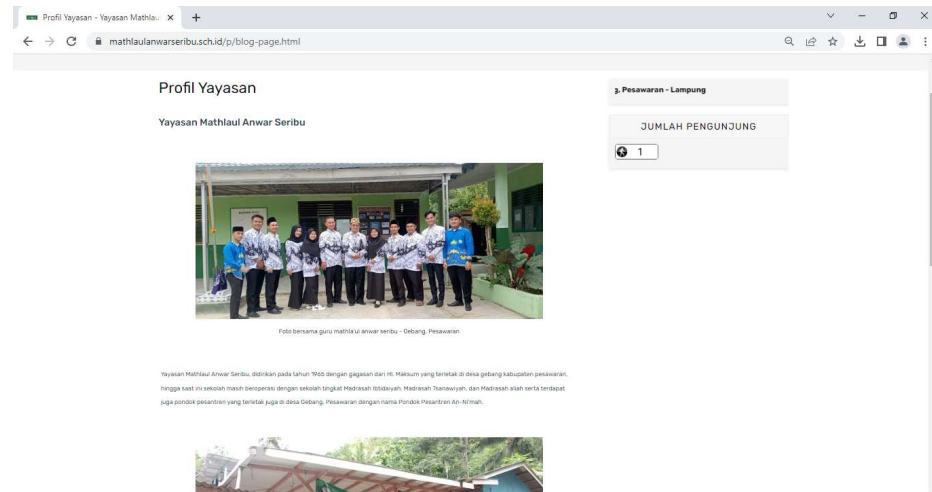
Profil Yayasan - Yayasan Mathlau ×
+
mathlaulanwarseribu.sch.id/p/blog-page.html

Profil Yayasan

Yayasan Mathlaul Anwar Seribu

Foto bersama guru mathla'ul anwar seribu - Gebang, Pesawaran

Yayasan Mathlaul Anwar Seribu, didirikan pada tahun 1960 dengan gagasan dari H. Maksum yang terletak di desa gebang kabupaten pesawaran, hingga saat ini sekolah masih beroperasi dengan sekolah tingkat Madrasah Ibtidaiyah, Madrasah Tsanawiyah, dan Madrasah aliah serta terdapat juga pondok pesantren yang terletak juga di desa Gebang, Pesawaran dengan nama Pondok Pesantren An-Ni'mah.

3. Pesawaran - Lampung

JUMLAH PENGUNJUNG

1